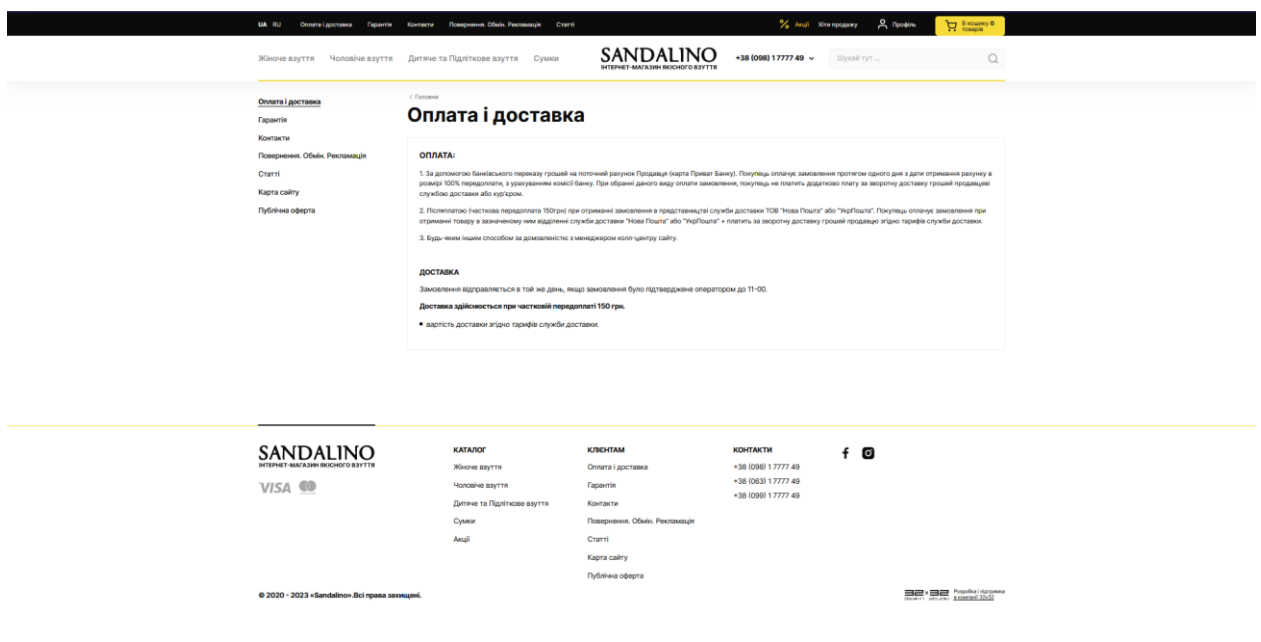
UA RU Оплата і доставка Гарантія Контакти Повернення. Обмін. Рекламація Статті

% Акції Хіти продажу Профіль В кошику 0 товарів

Жіноче взуття Чоловіче взуття Дитяче та Підліткове взуття Сумки

SANDALINO
ІНТЕРНЕТ-МАГАЗИН ЯКІСНОГО ВЗУТТЯ

+38 (098) 1 7777 49

Шукай тут ...

Оплата і доставка
Гарантія
Контакти
Повернення. Обмін. Рекламація
Статті
Карта сайту
Публічна оферта

< Головна

Оплата і доставка

ОПЛАТА:

1. За допомогою банківського переказу грошей на поточний рахунок Продавця (карта Приват Банку). Покупець оплачує замовлення протягом одного дня з дати отримання рахунку в розмірі 100% передоплати, з урахуванням комісії банку. При обранні даного виду оплати замовлення, покупець не платить додаткову плату за зворотну доставку грошей продавцеві службою доставки або кур'єром.

2. Післяплатою (часткова передоплата 150грн) при отриманні замовлення в представництві служби доставки ТОВ "Нова Пошта" або "УкрПошта". Покупець оплачує замовлення при отриманні товару в зазначеному ним відділенні служби доставки "Нова Пошта" або "УкрПошта" + платить за зворотну доставку грошей продавцю згідно тарифів служби доставки.

3. Будь-яким іншим способом за домовленістю з менеджером колл-центру сайту.

ДОСТАВКА

Замовлення відправляється в той же день, якщо замовлення було підтверджене оператором до 11-00.

Доставка здійснюється при частковій передоплаті 150 грн.

вартість доставки згідно тарифів служби доставки.

SANDALINO
ІНТЕРНЕТ-МАГАЗИН ЯКІСНОГО ВЗУТТЯ

VISA

КАТАЛОГ
Жіноче взуття
Чоловіче взуття
Дитяче та Підліткове взуття
Сумки
Акції

КЛІЄНТАМ
Оплата і доставка
Гарантія
Контакти
Повернення. Обмін. Рекламація
Статті
Карта сайту
Публічна оферта

КОНТАКТИ
+38 (098) 1 7777 49
+38 (063) 1 7777 49
+38 (099) 1 7777 49

© 2020 - 2023 «Sandalino».Всі права захищені.

Розробка і підтримка в компанії 32х32